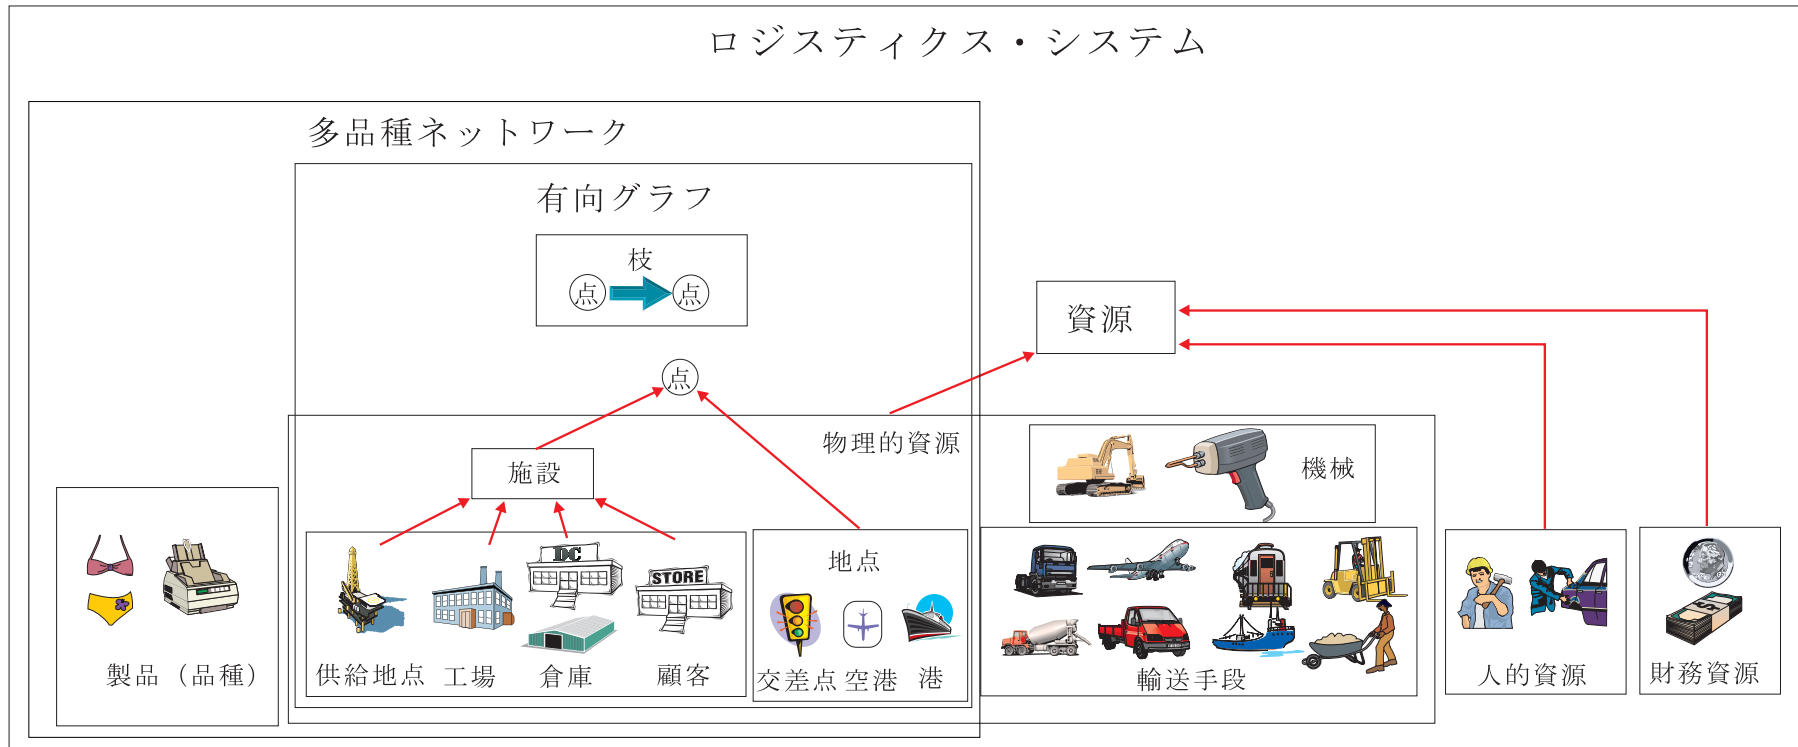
ロジスティクス・システム

多品種ネットワーク

有向グラフ

枝

点

点

点

資源

物理的資源

施設

機械

地点

製品（品種）

DC

STORE

供給地点　工場　倉庫　顧客

交差点 空港　港

輸送手段

人的資源

財務資源